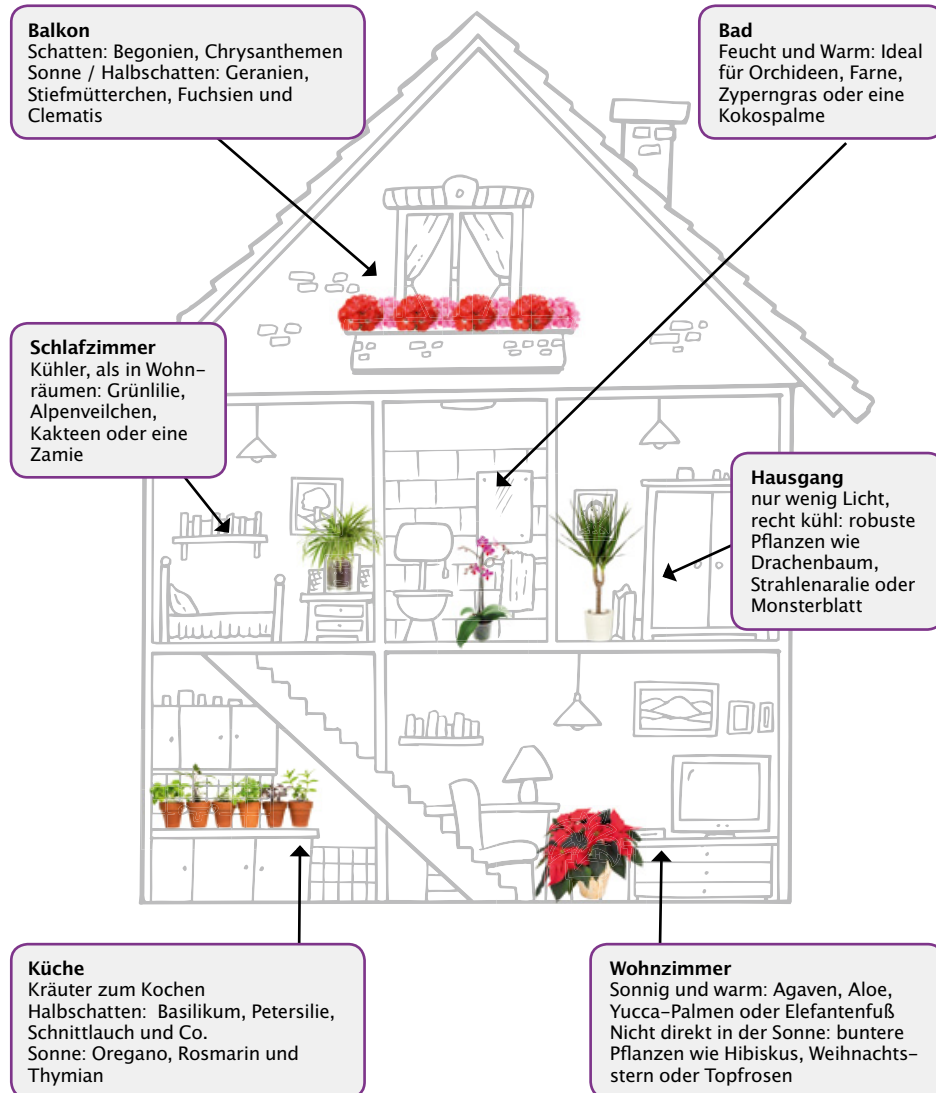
**Balkon**
Schatten: Begonien, Chrysanthemen
Sonne / Halbschatten: Geranien, Stiefmütterchen, Fuchsien und Clematis

**Bad**
Feucht und Warm: Ideal für Orchideen, Farne, Zyperngras oder eine Kokospalme

**Schlafzimmer**
Kühler, als in Wohnräumen: Grünlilie, Alpenveilchen, Kakteen oder eine Zamie

**Hausgang**
nur wenig Licht, recht kühl: robuste Pflanzen wie Drachenbaum, Strahlenaralie oder Monsterblatt

**Küche**
Kräuter zum Kochen
Halbschatten: Basilikum, Petersilie, Schnittlauch und Co.
Sonne: Oregano, Rosmarin und Thymian

**Wohnzimmer**
Sonnig und warm: Agaven, Aloe, Yucca-Palmen oder Elefantenfuß
Nicht direkt in der Sonne: buntere Pflanzen wie Hibiskus, Weihnachtsstern oder Topfrosen